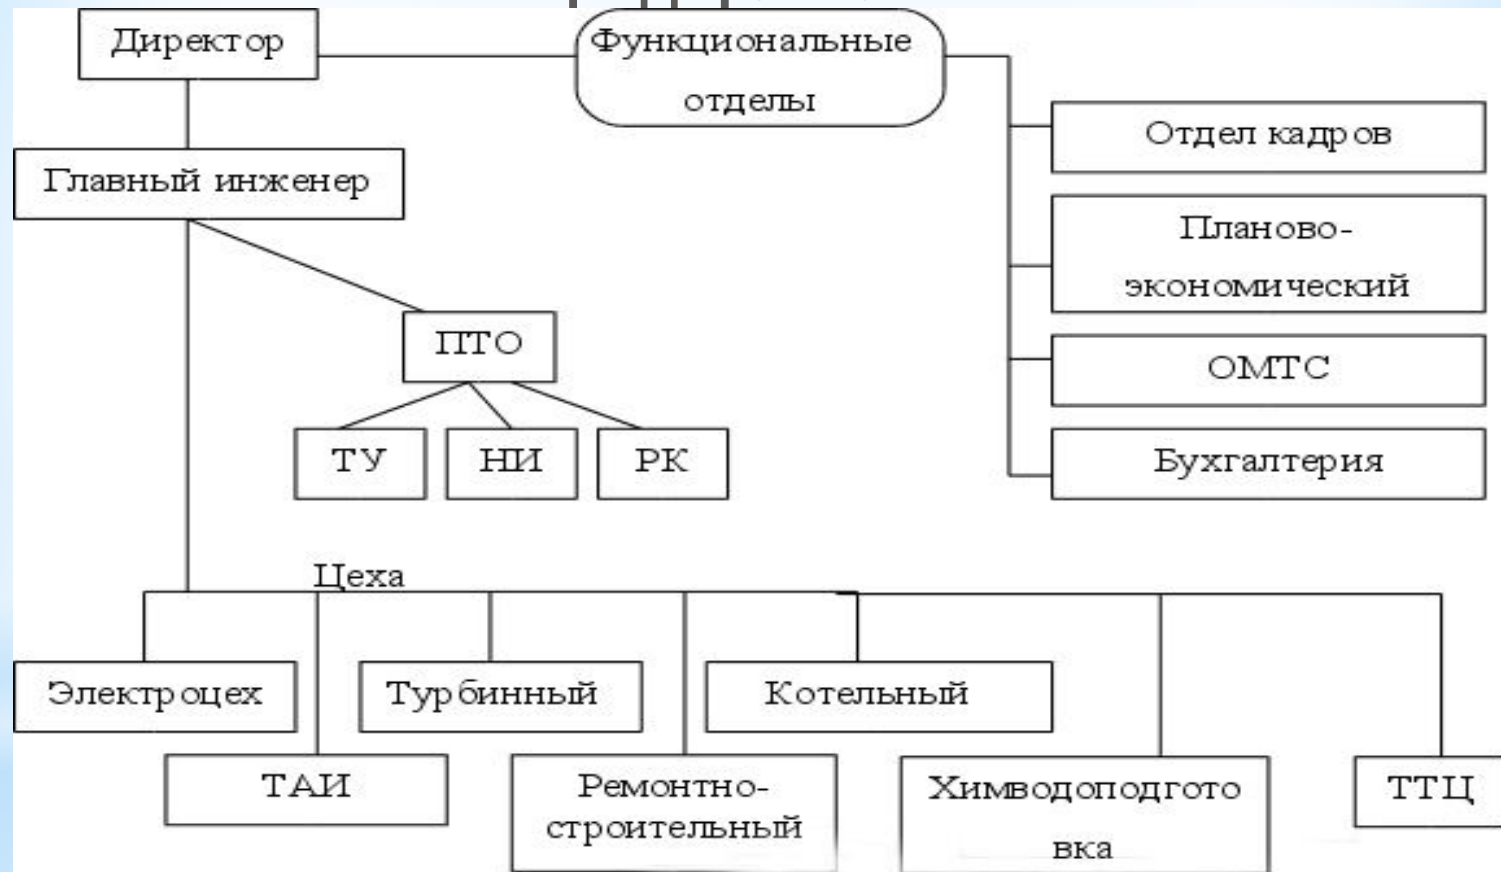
Директор

Функциональные отделы

Главный инженер

Отдел кадров

Планово-экономический

ПТО

ОМТС

ТУ

НИ

РК

Бухгалтерия

Цеха

Электроцех

Турбинный

Котельный

ТАИ

Ремонтно-строительный

Химводоподготовка

ТТЦ